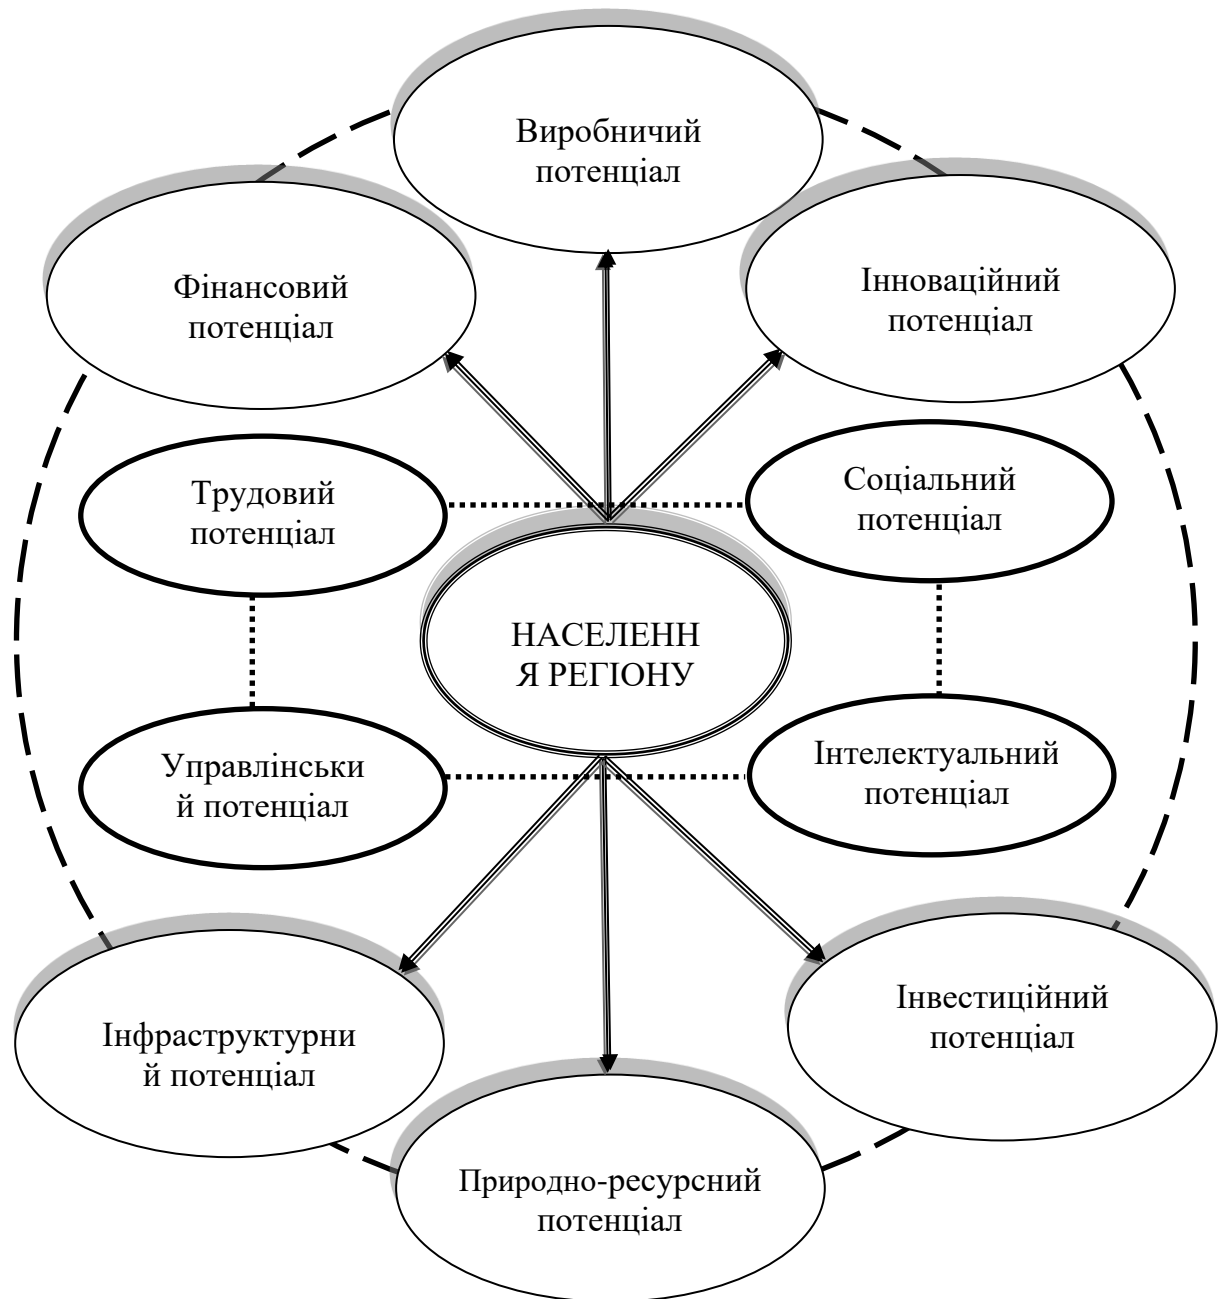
Виробничий потенціал

Фінансовий потенціал

Інноваційний потенціал

Трудовий потенціал

Соціальний потенціал

НАСЕЛЕНН Я РЕГІОНУ

Управлінськи й потенціал

Інтелектуальний потенціал

Інфраструктурни й потенціал

Інвестиційний потенціал

Природно-ресурсний потенціал